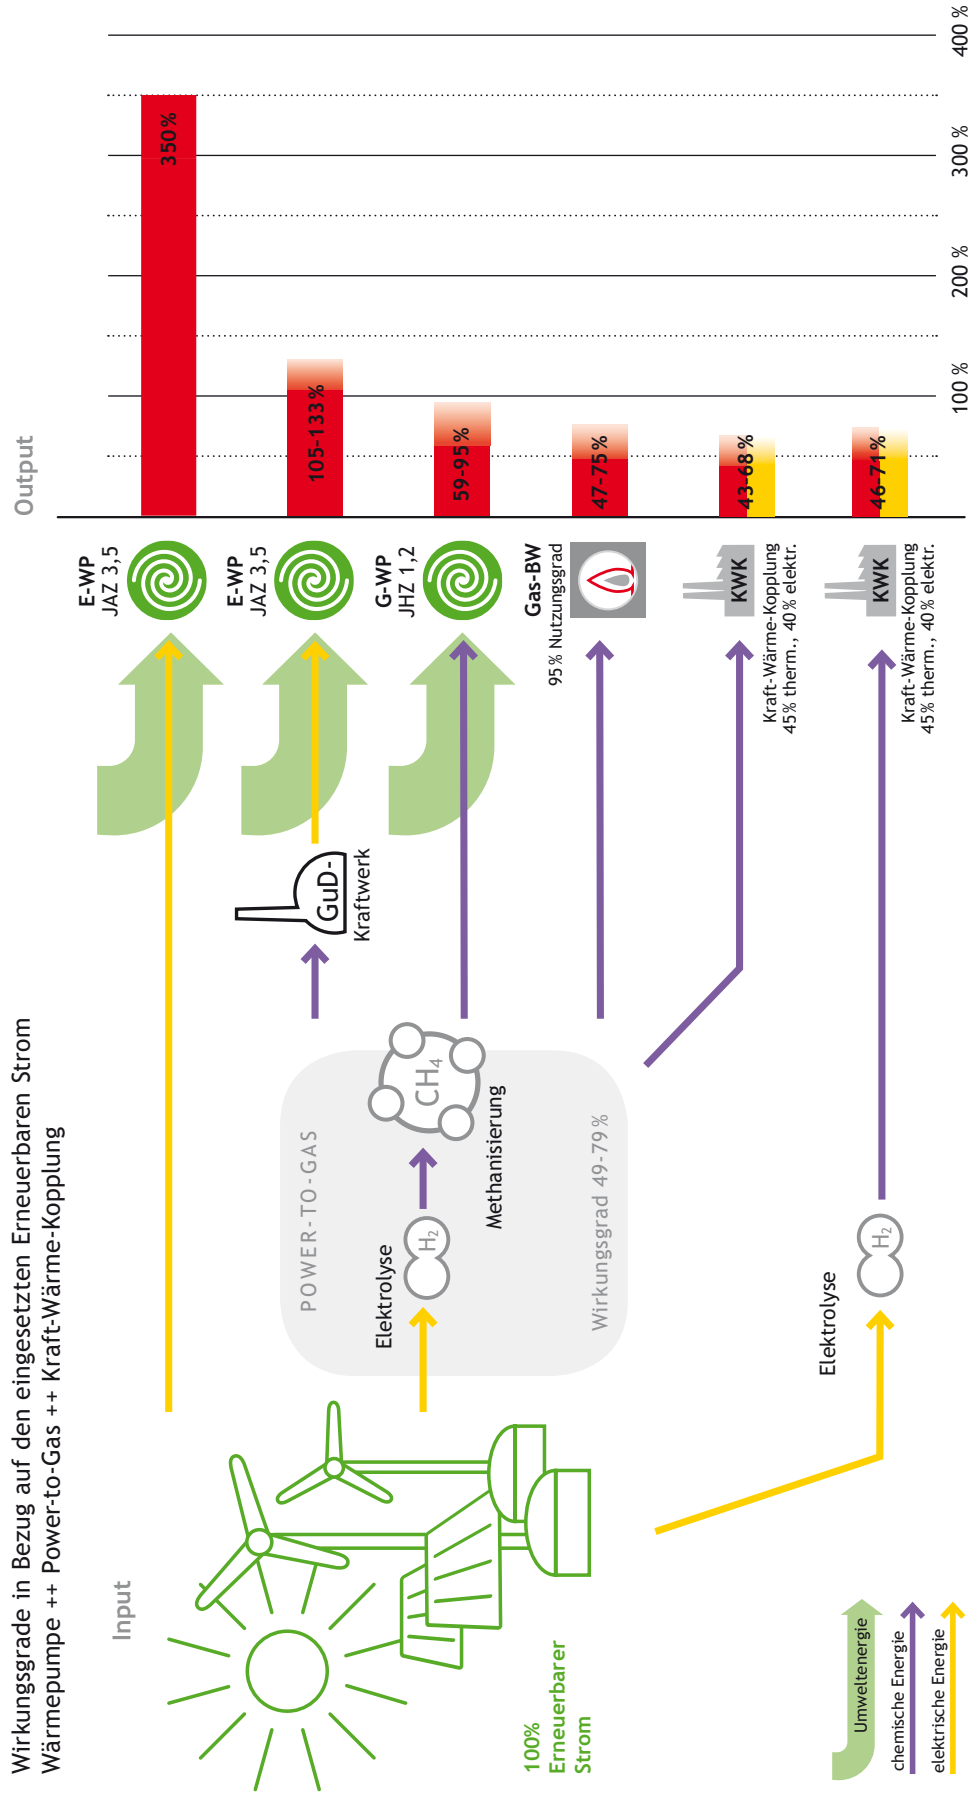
Wirkungsgrade in Bezug auf den eingesetzten Erneuerbaren Strom
Wärmepumpe ++ Power-to-Gas ++ Kraft-Wärme-Kopplung

Input

100% Erneuerbarer Strom

Umweltenergie
chemische Energie
elektrische Energie

POWER-TO-GAS
Elektrolyse
$H_2$
$CH_4$
Methanisierung
Wirkungsgrad 49-79%

Elektrolyse
$H_2$

GuD-Kraftwerk

E-WP JAZ 3,5
E-WP JAZ 3,5
G-WP JHZ 1,2
Gas-BW 95% Nutzungsgrad
KWK Kraft-Wärme-Kopplung 45% therm., 40% elektr.
KWK Kraft-Wärme-Kopplung 45% therm., 40% elektr.

Output

350 %
105-133%
59-95%
47-75%
43-68%
46-71%

100 %
200 %
300 %
400 %